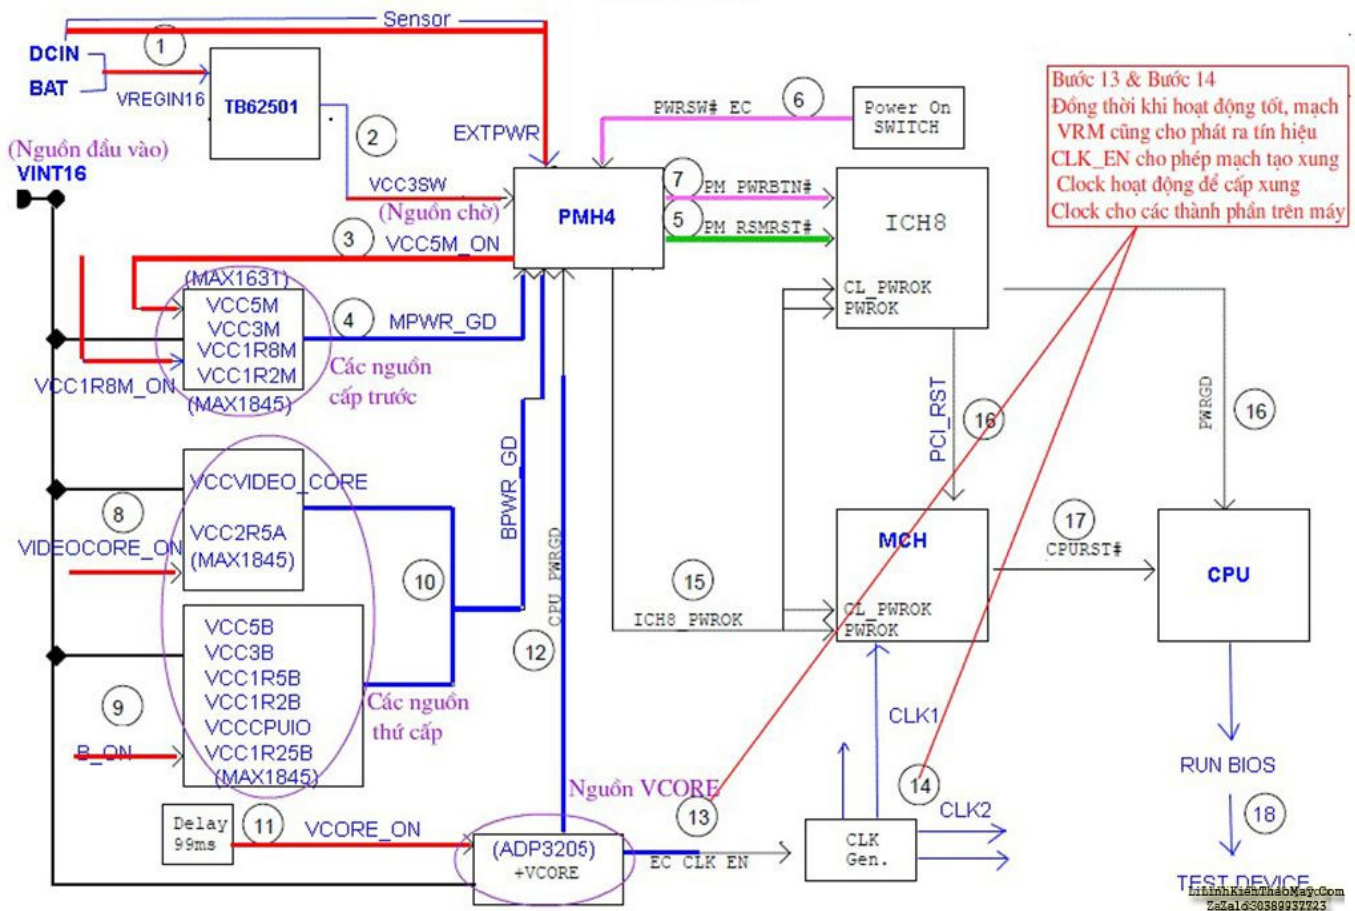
Sensor
1
DCIN
BAT
VREGIN16
TB62501
2
EXTPWR
(Nguồn đầu vào)
VINT16
VCC3SW
(Nguồn chờ)
PMH4
3
VCC5M_ON
(MAX1631)
VCC5M
VCC3M
VCC1R8M
VCC1R2M
(MAX1845)
4
MPWR_GD
VCC1R8M_ON
Các nguồn cấp trước
6
PWRSW# EC
Power On SWITCH
7
PM PWRBTN#
5
PM RSMRST#
ICH8
CL_PWROK
PWROK
Bước 13 & Bước 14
Đồng thời khi hoạt động tốt, mạch VRM cũng cho phát ra tín hiệu CLK_EN cho phép mạch tạo xung Clock hoạt động để cấp xung Clock cho các thành phần trên máy
PCI_RST
16
PWRGD
16
VCCVIDEO_CORE
8
VCC2R5A
(MAX1845)
VIDEOCORE_ON
BPWR_GD
10
CPU_PWRGD
VCC5B
VCC3B
VCC1R5B
VCC1R2B
VCCCPUIO
VCC1R25B
(MAX1845)
9
B_ON
Các nguồn thứ cấp
12
15
ICH8_PWROK
MCH
CL_PWROK
PWROK
17
CPURST#
CPU
CLK1
Nguồn VCORE
13
14
RUN BIOS
18
Delay 99ms
11
VCORE_ON
(ADP3205)
+VCORE
EC CLK EN
CLK Gen.
CLK2
TEST DEVICE
LinhKienThaoMay.Com
Zalo: 0389937723